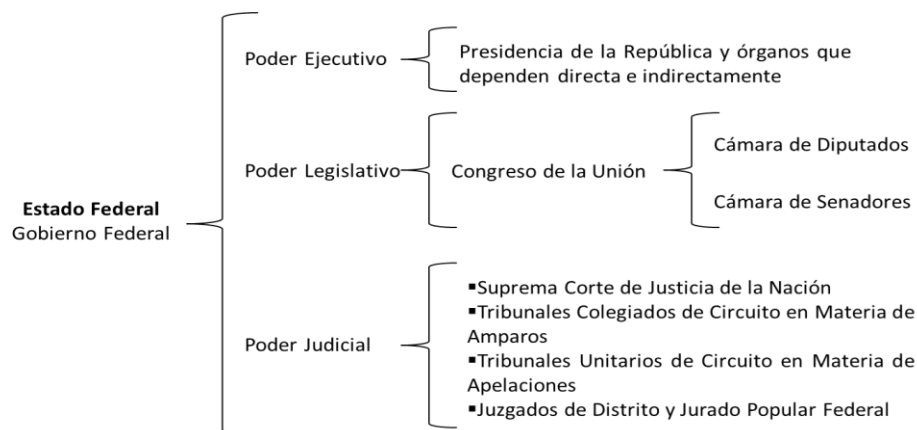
**Estado Federal**
Gobierno Federal

Poder Ejecutivo

Presidencia de la República y órganos que dependen directa e indirectamente

Poder Legislativo

Congreso de la Unión

Cámara de Diputados

Cámara de Senadores

Poder Judicial

▪Suprema Corte de Justicia de la Nación
▪Tribunales Colegiados de Circuito en Materia de Amparos
▪Tribunales Unitarios de Circuito en Materia de Apelaciones
▪Juzgados de Distrito y Jurado Popular Federal